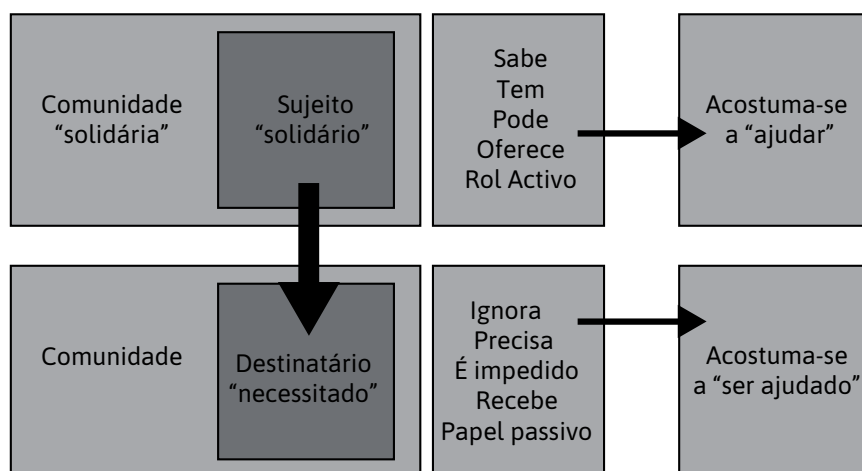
Comunidade "solidária"

Sujeito "solidário"

Sabe
Tem
Pode
Oferece
Rol Activo

Acostuma-se a "ajudar"

Comunidade

Destinatário "necessitado"

Ignora
Precisa
É impedido
Recebe
Papel passivo

Acostuma-se a "ser ajudado"